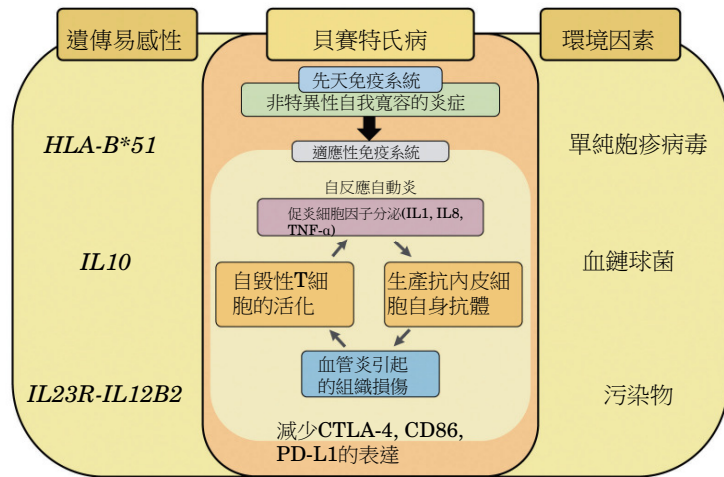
遺傳易感性

貝賽特氏病

環境因素

先天免疫系統

非特異性自我寬容的炎症

適應性免疫系統

自反應自動炎

促炎細胞因子分泌(IL1, IL8, TNF-α)

自毀性T細胞的活化

生產抗內皮細胞自身抗體

血管炎引起的組織損傷

減少CTLA-4, CD86, PD-L1的表達

HLA-B*51

IL10

IL23R-IL12B2

單純皰疹病毒

血鏈球菌

污染物